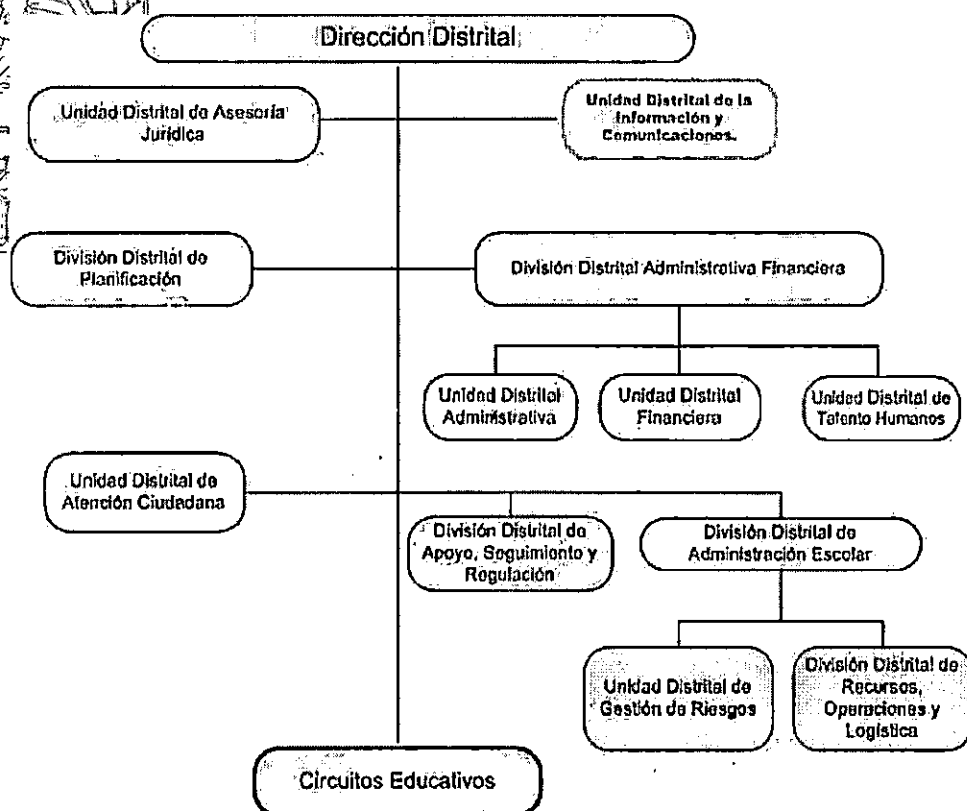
Dirección Distrital

Unidad Distrital de Asesoría Jurídica

Unidad Distrital de la Información y Comunicaciones.

División Distrital de Planificación

División Distrital Administrativa Financiera

Unidad Distrital Administrativa

Unidad Distrital Financiera

Unidad Distrital de Talento Humanos

Unidad Distrital de Atención Ciudadana

División Distrital de Apoyo, Seguimiento y Regulación

División Distrital de Administración Escolar

Unidad Distrital de Gestión de Riesgos

División Distrital de Recursos, Operaciones y Logística

Circuitos Educativos